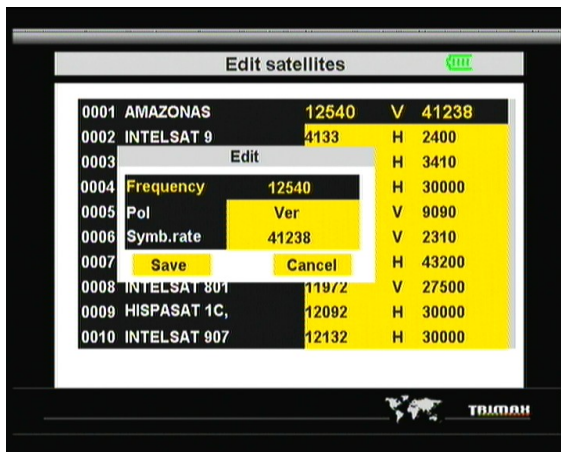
Edit satellites

| | | | | |
|---|---|---|---|---|
| 0001 | AMAZONAS | 12540 | V | 41238 |
| 0002 | INTELSAT 9 | 4133 | H | 2400 |
| 0003 | | | H | 3410 |
| 0004 | | | H | 30000 |
| 0005 | | | V | 9090 |
| 0006 | | | V | 2310 |
| 0007 | | | H | 43200 |
| 0008 | INTELSAT 801 | 11972 | V | 27500 |
| 0009 | HISPASAT 1C, | 12092 | H | 30000 |
| 0010 | INTELSAT 907 | 12132 | H | 30000 |

Edit

Frequency 12540
Pol Ver
Symb.rate 41238
Save Cancel

TRIMAX